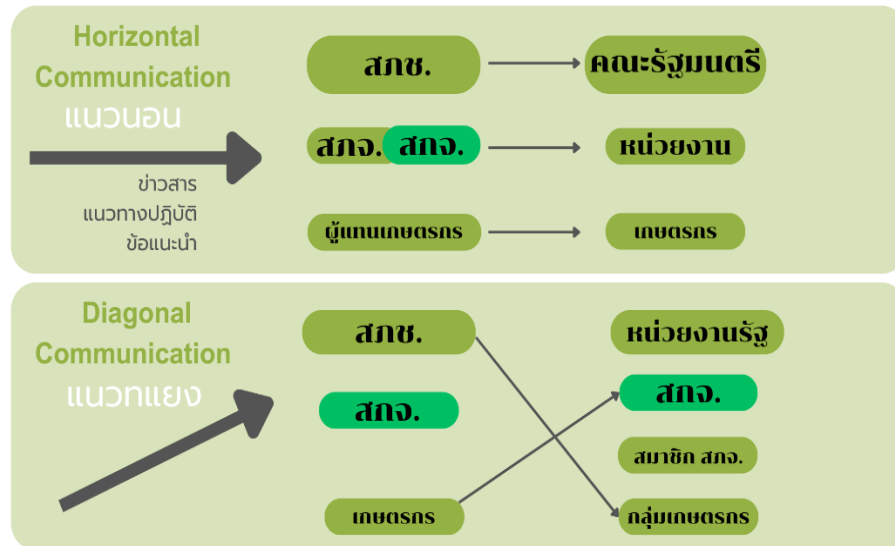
Horizontal Communication
แนวนอน

ข่าวสาร
แนวทางปฏิบัติ
ข้อแนะนำ

สภช.
คณะรัฐมนตรี
สภจ.
สกจ.
หน่วยงาน
ผู้แทนเกษตรกร
เกษตรกร

Diagonal Communication
แนวทแยง

สภช.
หน่วยงานรัฐ
สกจ.
สกจ.
สมาชิก สภจ.
เกษตรกร
กลุ่มเกษตรกร